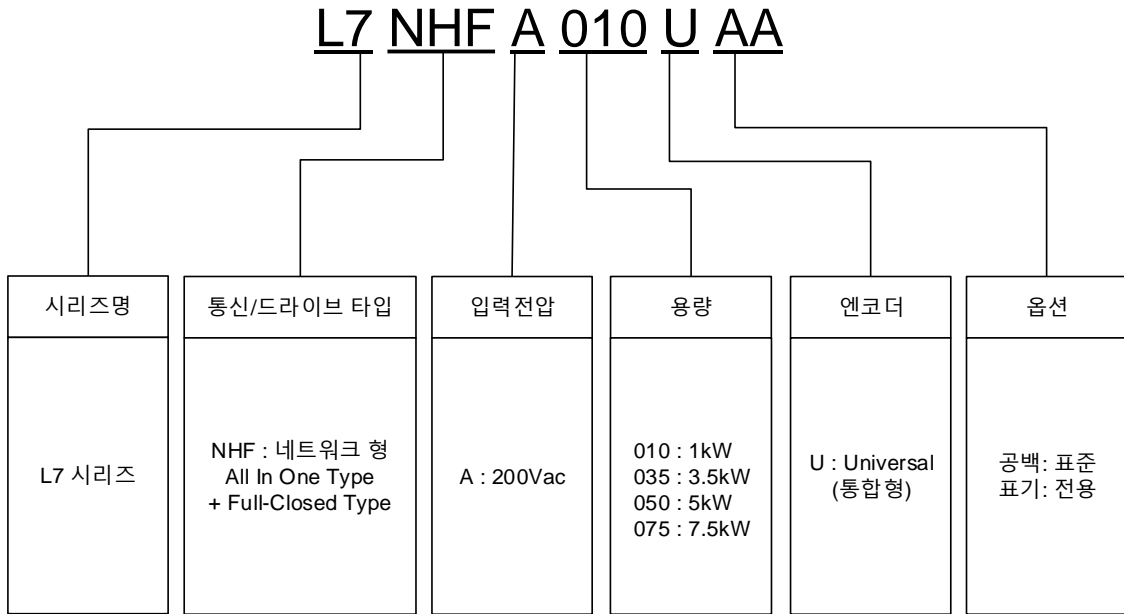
L7 NHF A 010 U AA

| 시리즈명 | 통신/드라이브 타입 | 입력전압 | 용량 | 엔코더 | 옵션 |
|---|---|---|---|---|---|
| L7 시리즈 | NHF : 네트워크 형 All In One Type + Full-Closed Type | A : 200Vac | 010 : 1kW<br>035 : 3.5kW<br>050 : 5kW<br>075 : 7.5kW | U : Universal (통합형) | 공백: 표준<br>표기: 전용 |